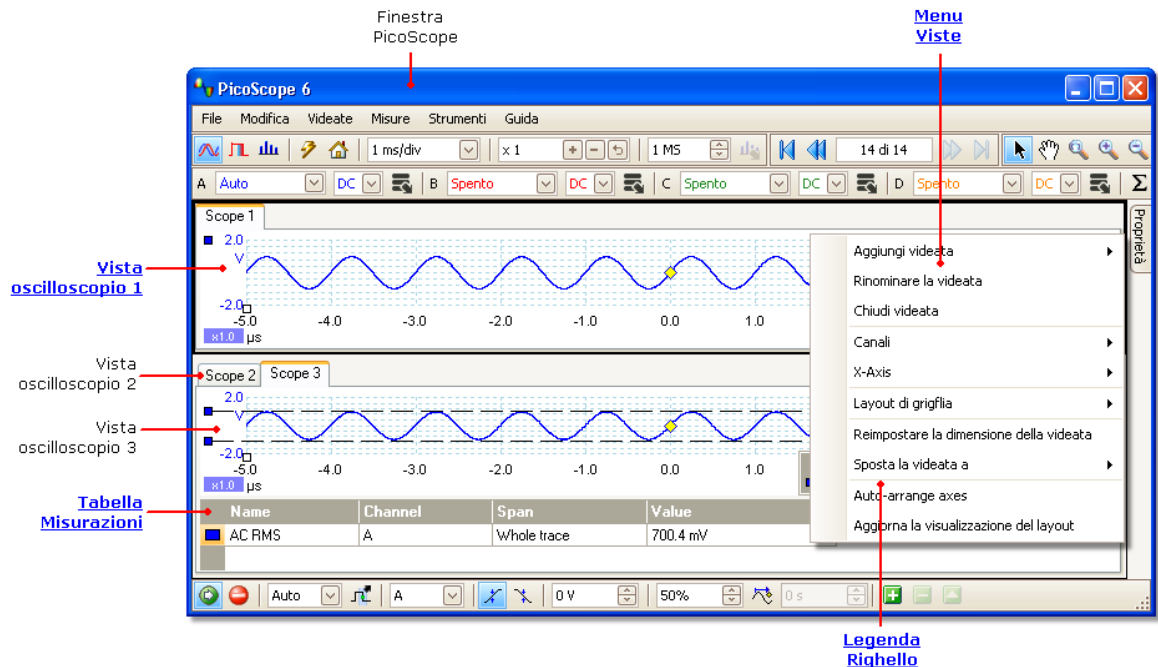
Finestra PicoScope

Menu Viste

PicoScope 6

File Modifica Videate Misure Strumenti Guida

1 ms/div x 1 1 MS 14 di 14

A Auto DC B Spento DC C Spento DC D Spento DC Σ

Scope 1

Proprietà

2.0 V -2.0

-5.0 -4.0 -3.0 -2.0 -1.0 0.0 1.0

x1.0 µs

Vista oscilloscopio 1

Aggiungi videata

Rinominare la videata

Chiudi videata

Canali

X-Axis

Layout di grigflia

Reimpostare la dimensione della videata

Sposta la videata a

Auto-arrange axes

Aggiorna la visualizzazione del layout

Vista oscilloscopio 2

Scope 2 Scope 3

Vista oscilloscopio 3

2.0 V -2.0

-5.0 -4.0 -3.0 -2.0 -1.0 0.0 1.0

x1.0 µs

Tabella Misurazioni

| Name | Channel | Span | Value |
|---|---|---|---|
| AC RMS | A | Whole trace | 700.4 mV |

Auto A 0 V 50% 0 s

Legenda Righello